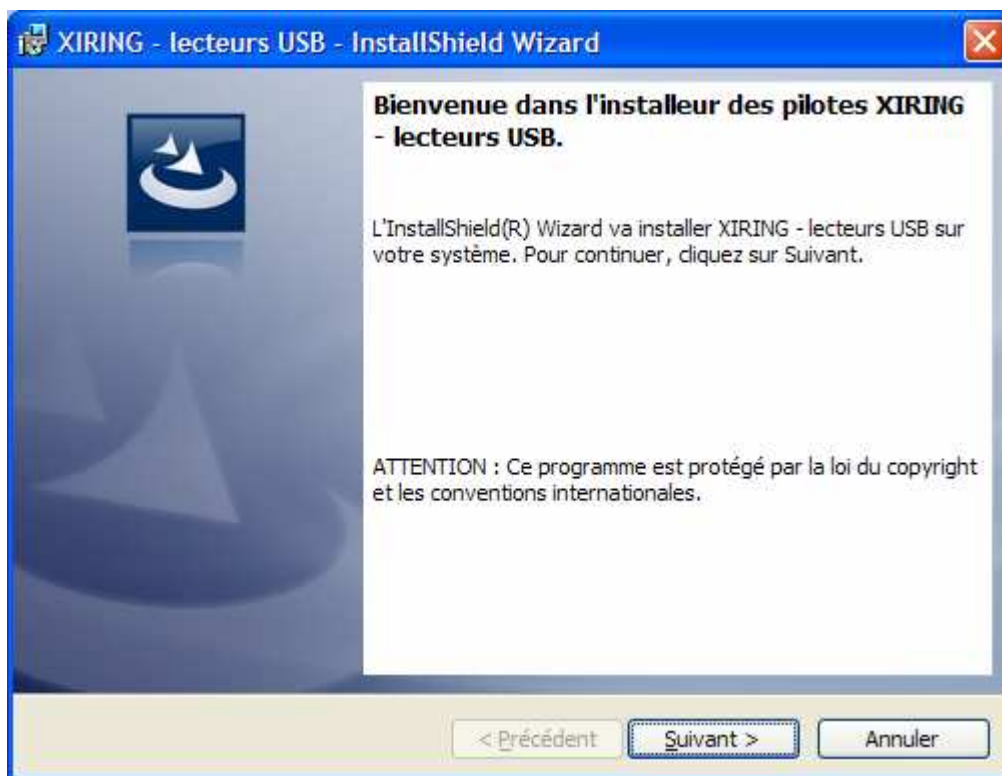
XIRING - lecteurs USB - InstallShield Wizard

Bienvenue dans l'installeur des pilotes XIRING - lecteurs USB.

L'InstallShield(R) Wizard va installer XIRING - lecteurs USB sur votre système. Pour continuer, cliquez sur Suivant.

ATTENTION : Ce programme est protégé par la loi du copyright et les conventions internationales.

< Précédent
Suivant >
Annuler